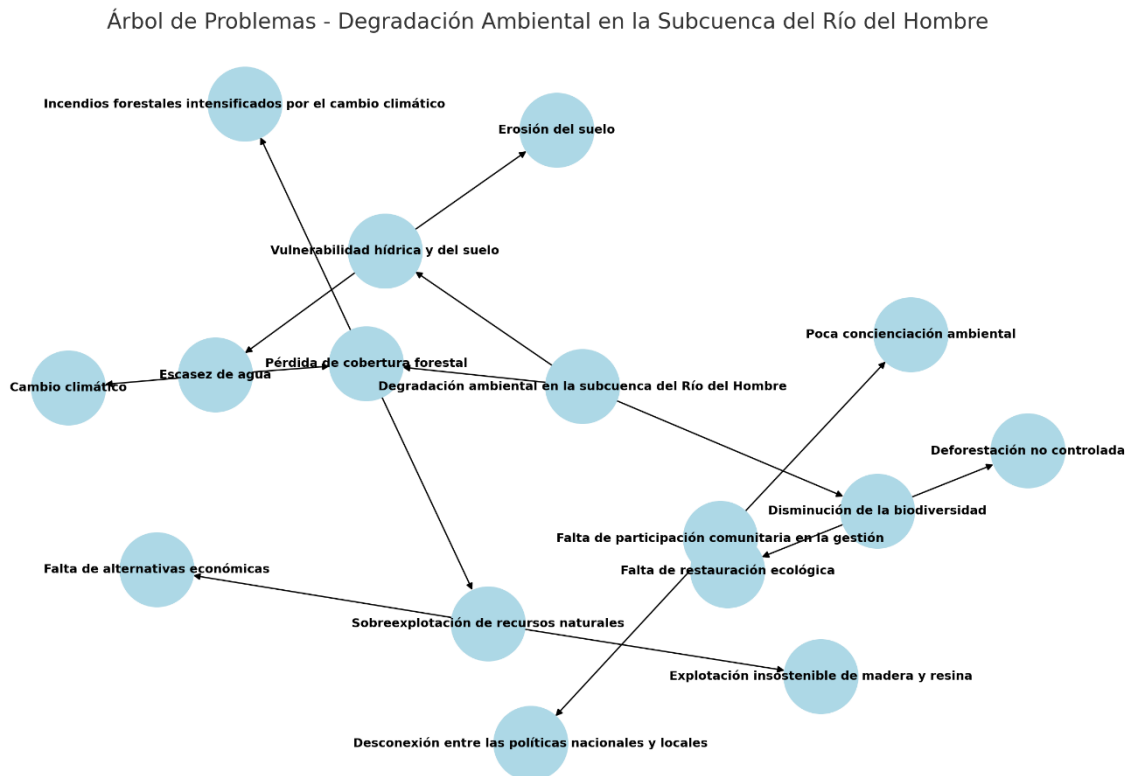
Árbol de Problemas - Degradación Ambiental en la Subcuenca del Río del Hombre

Incendios forestales intensificados por el cambio climático

Erosión del suelo

Vulnerabilidad hídrica y del suelo

Poca concienciación ambiental

Cambio climático

Escasez de agua

Pérdida de cobertura forestal

Degradación ambiental en la subcuenca del Río del Hombre

Deforestación no controlada

Disminución de la biodiversidad

Falta de participación comunitaria en la gestión

Falta de alternativas económicas

Falta de restauración ecológica

Sobreexplotación de recursos naturales

Explotación insostenible de madera y resina

Desconexión entre las políticas nacionales y locales